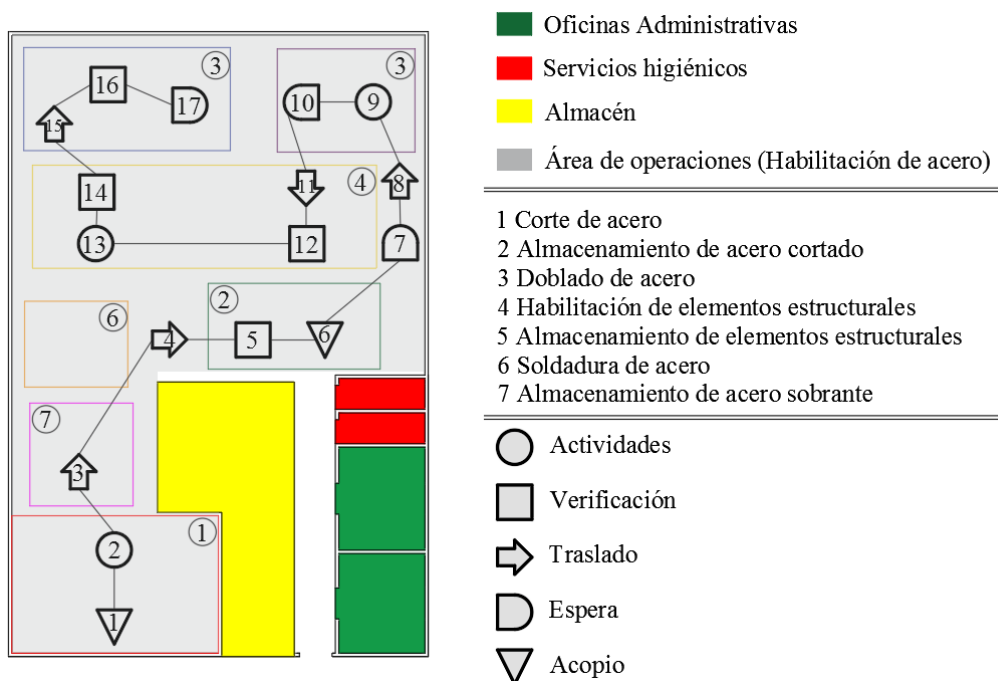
3
16
17
15
3
10
9
14
11
4
8
13
12
7
6
2
4
5
6
7
3
1
2
1

Oficinas Administrativas
Servicios higiénicos
Almacén
Área de operaciones (Habilitación de acero)

1 Corte de acero
2 Almacenamiento de acero cortado
3 Doblado de acero
4 Habilitación de elementos estructurales
5 Almacenamiento de elementos estructurales
6 Soldadura de acero
7 Almacenamiento de acero sobrante

Actividades
Verificación
Traslado
Espera
Acopio